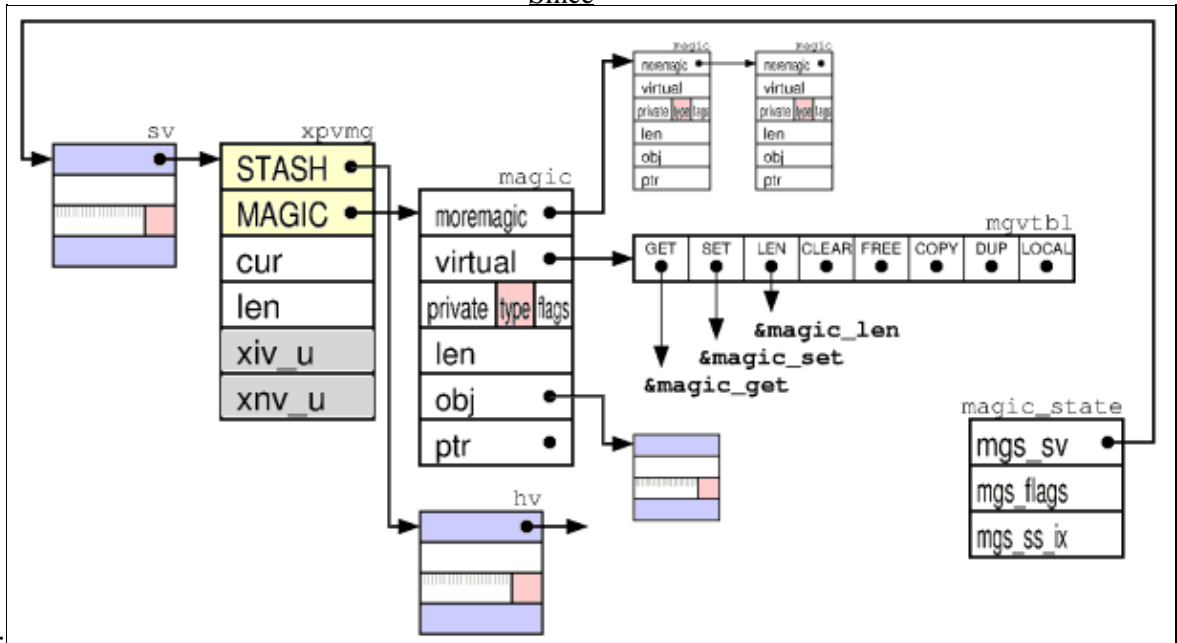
Since

sv

xpvmg

STASH

MAGIC

cur

len

xiv_u

xnv_u

magic

moremagic

virtual

private type flags

len

obj

ptr

magic

moremagic

virtual

private type flags

len

obj

ptr

magic

moremagic

virtual

private type flags

len

obj

ptr

mgvtbl

| GET | SET | LEN | CLEAR | FREE | COPY | DUP | LOCAL |
|---|---|---|---|---|---|---|---|

&magic_len

&magic_set

&magic_get

hv

magic_state

mgs_sv

mgs_flags

mgs_ss_ix